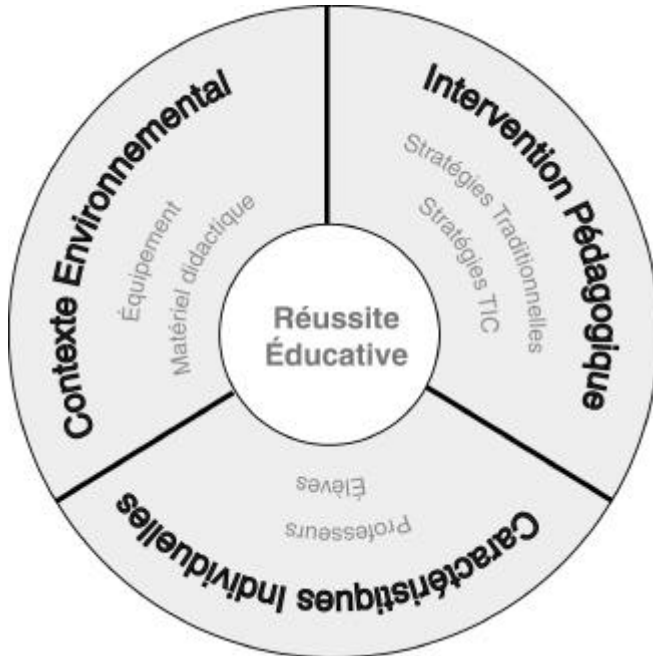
Réussite Éducative

Contexte Environnemental

Équipement

Matériel didactique

Intervention Pédagogique

Stratégies Traditionnelles

Stratégies TIC

Caractéristiques Individuelles

Élèves

Professeurs